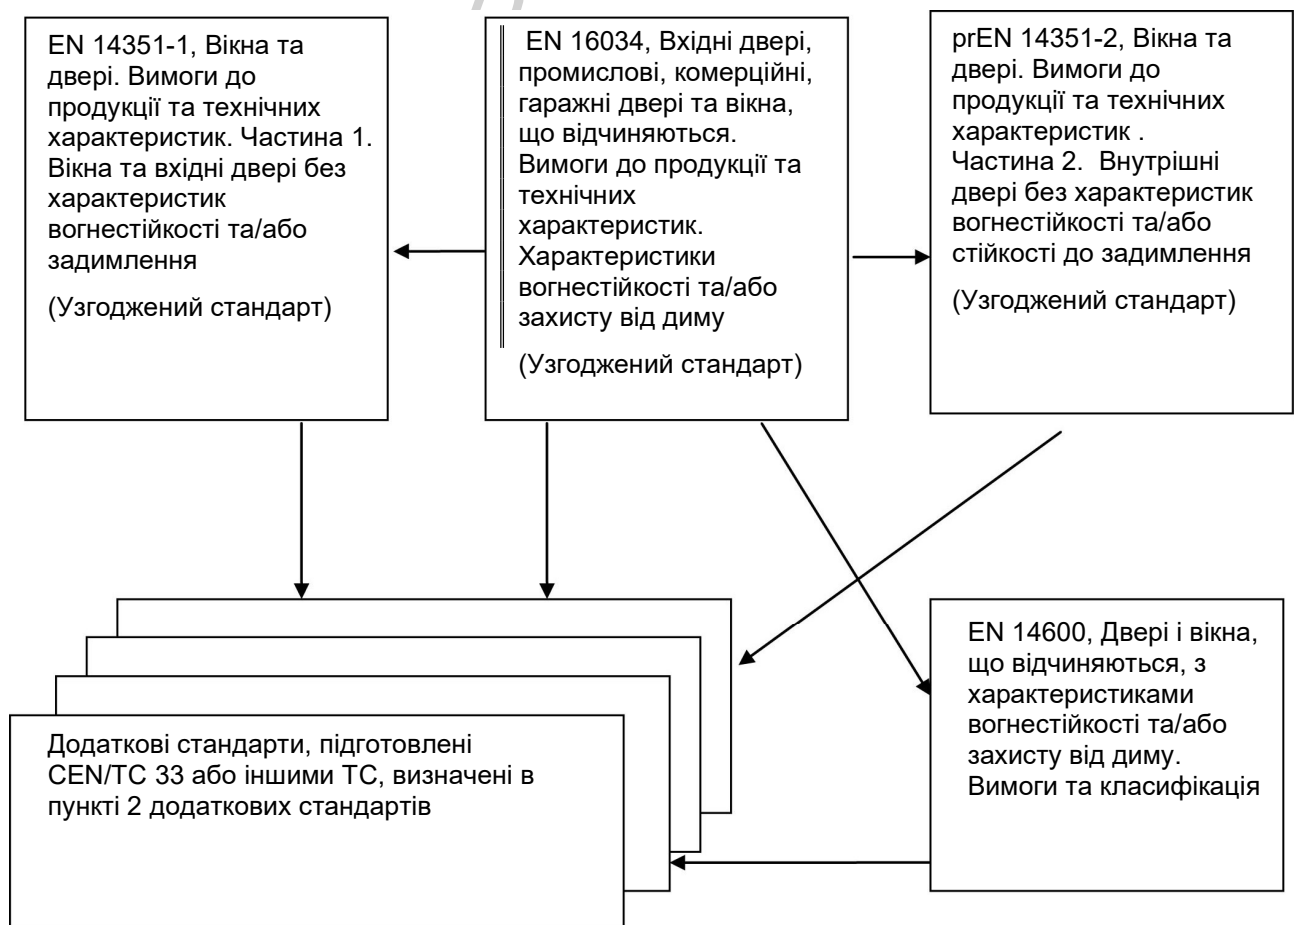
EN 14351-1, Вікна та двері. Вимоги до продукції та технічних характеристик. Частина 1. Вікна та вхідні двері без характеристик вогнестійкості та/або задимлення

(Узгоджений стандарт)

EN 16034, Вхідні двері, промислові, комерційні, гаражні двері та вікна, що відчиняються. Вимоги до продукції та технічних характеристик. Характеристики вогнестійкості та/або захисту від диму

(Узгоджений стандарт)

prEN 14351-2, Вікна та двері. Вимоги до продукції та технічних характеристик . Частина 2. Внутрішні двері без характеристик вогнестійкості та/або стійкості до задимлення

(Узгоджений стандарт)

Додаткові стандарти, підготовлені CEN/TC 33 або іншими TC, визначені в пункті 2 додаткових стандартів

EN 14600, Двері і вікна, що відчиняються, з характеристиками вогнестійкості та/або захисту від диму. Вимоги та класифікація